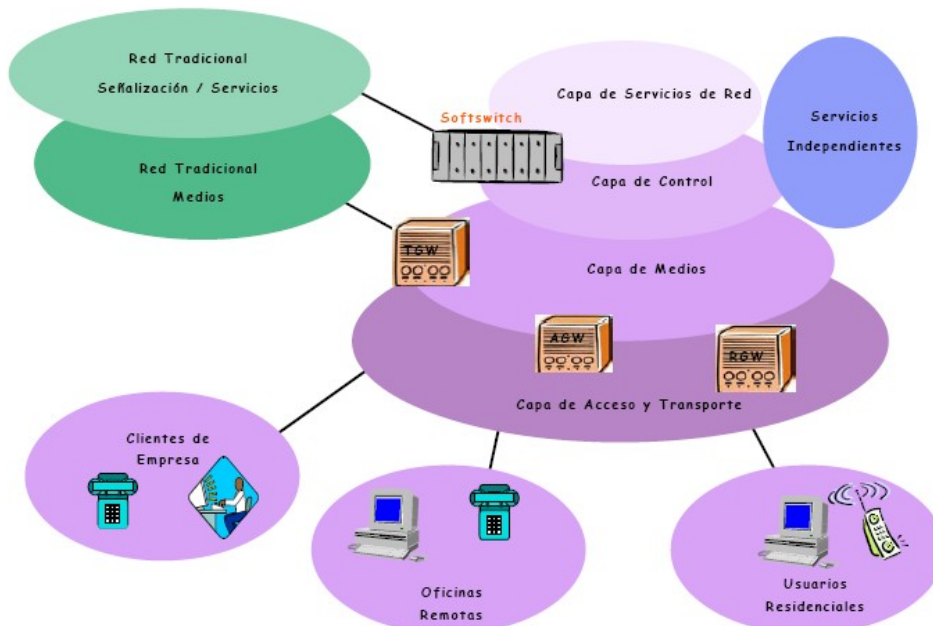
Red Tradicional
Señalización / Servicios

Red Tradicional
Medios

Softswitch

Capa de Servicios de Red

Servicios
Independientes

Capa de Control

TGW

Capa de Medios

AGW

RGW

Capa de Acceso y Transporte

Clientes de
Empresa

Oficinas
Remotas

Usuarios
Residenciales